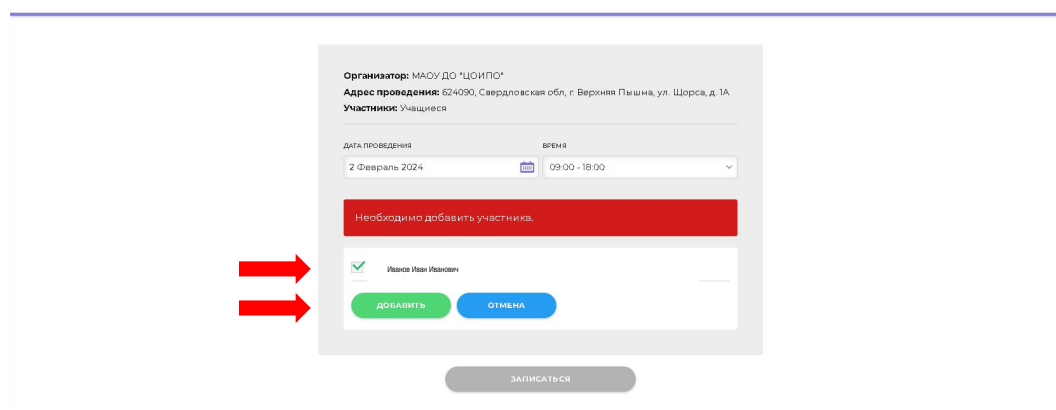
**Организатор:** МАОУ ДО "ЦОИПО"
**Адрес проведения:** 624090, Свердловская обл, г. Верхняя Пышма, ул. Щорса, д. 1А
**Участники:** Учащиеся

ДАТА ПРОВЕДЕНИЯ
2 Февраль 2024

ВРЕМЯ
09:00 - 18:00

Необходимо добавить участника.

Иванов Иван Иванович

ДОБАВИТЬ

ОТМЕНА

ЗАПИСАТЬСЯ